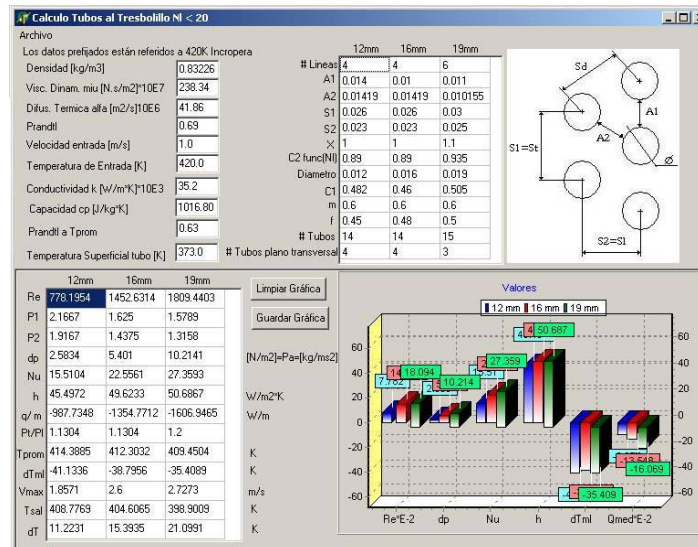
Calculo Tubos al Tresbolillo Nl < 20

Archivo

Los datos prefijados están referidos a 420K Incropera

Densidad [kg/m3] 0.83226
Visc. Dinam. miu [N.s/m2]*10E7 238.34
Difus. Termica alfa [m2/s]10E6 41.86
Prandtl 0.69
Velocidad entrada [m/s] 1.0
Temperatura de Entrada [K] 420.0
Conductividad k [W/m*K]*10E3 35.2
Capacidad cp [J/kg*K] 1016.80
Prandtl a Tprom 0.63
Temperatura Superficial tubo [K] 373.0

| | 12mm | 16mm | 19mm |
|---|---|---|---|
| # Lineas | 4 | 4 | 6 |
| A1 | 0.014 | 0.01 | 0.011 |
| A2 | 0.01419 | 0.01419 | 0.010155 |
| S1 | 0.026 | 0.026 | 0.03 |
| S2 | 0.023 | 0.023 | 0.025 |
| X | 1 | 1 | 1.1 |
| C2 func(Nl) | 0.89 | 0.89 | 0.935 |
| Diametro | 0.012 | 0.016 | 0.019 |
| C1 | 0.482 | 0.46 | 0.505 |
| m | 0.6 | 0.6 | 0.6 |
| f | 0.45 | 0.48 | 0.5 |
| # Tubos | 14 | 14 | 15 |
| # Tubos plano transversal | 4 | 4 | 3 |

Sd
A1
A2
S1=St
Ø
S2=Sl

| | 12mm | 16mm | 19mm | |
|---|---|---|---|---|
| Re | 778.1954 | 1452.6314 | 1809.4403 | |
| P1 | 2.1667 | 1.625 | 1.5789 | |
| P2 | 1.9167 | 1.4375 | 1.3158 | |
| dp | 2.5834 | 5.401 | 10.2141 | [N/m2]=Pa=[kg/ms2] |
| Nu | 15.5104 | 22.5561 | 27.3593 | |
| h | 45.4972 | 49.6233 | 50.6867 | W/m2*K |
| q/m | -987.7348 | -1354.7712 | -1606.9465 | W/m |
| Pt/Pl | 1.1304 | 1.1304 | 1.2 | |
| Tprom | 414.3885 | 412.3032 | 409.4504 | K |
| dTml | -41.1336 | -38.7956 | -35.4089 | K |
| Vmax | 1.8571 | 2.6 | 2.7273 | m/s |
| Tsal | 408.7769 | 404.6065 | 398.9009 | K |
| dT | 11.2231 | 15.3935 | 21.0991 | K |

Limpiar Gráfica
Guardar Gráfica

Valores
12 mm 16 mm 19 mm

60 40 20 0 -20 -40 -60
7.782 14 18.094 2 10.214 15.51 2 27.359 4 50.687 13.548 -16.069 -4 -35.409

Re*E-2 dp Nu h dTml Qmed*E-2